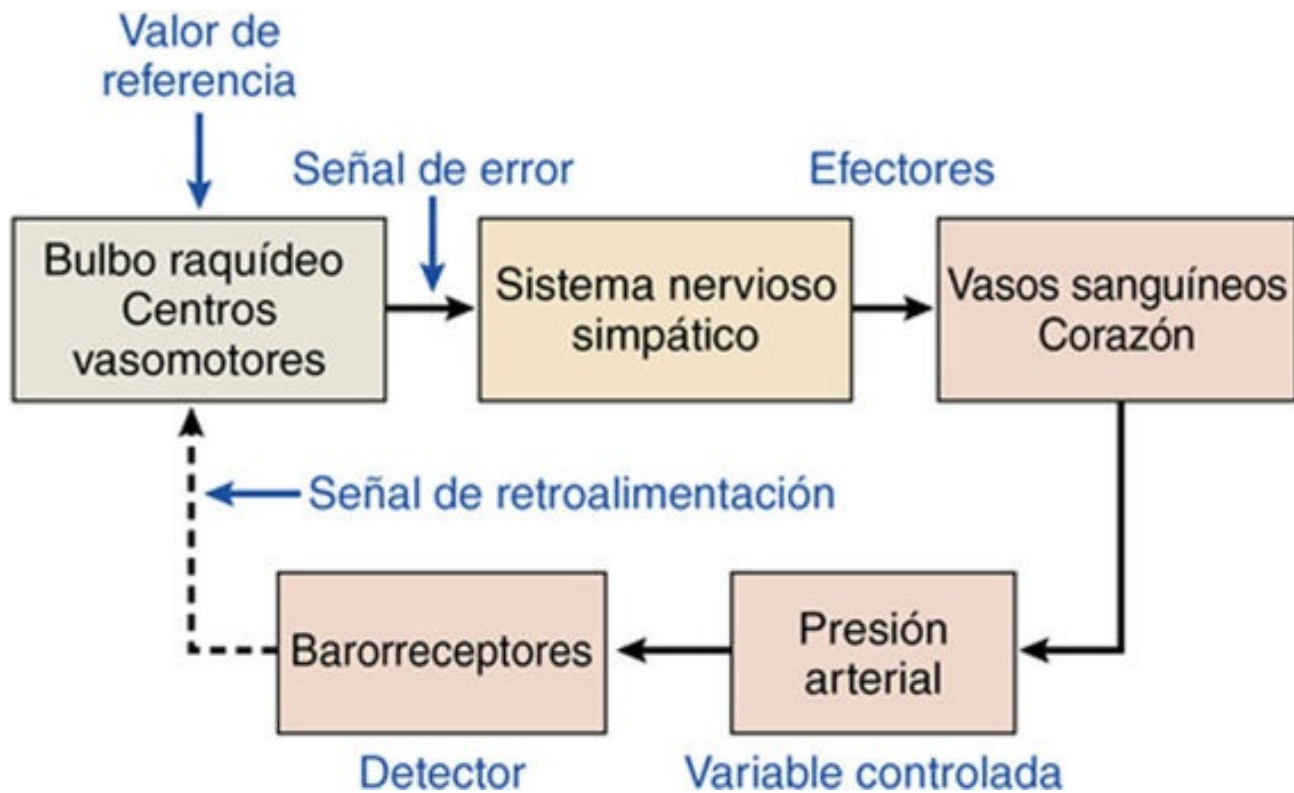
Valor de referencia

Señal de error

Efectores

Bulbo raquídeo
Centros vasomotores

Sistema nervioso simpático

Vasos sanguíneos
Corazón

Señal de retroalimentación

Barorreceptores

Presión arterial

Detector

Variable controlada